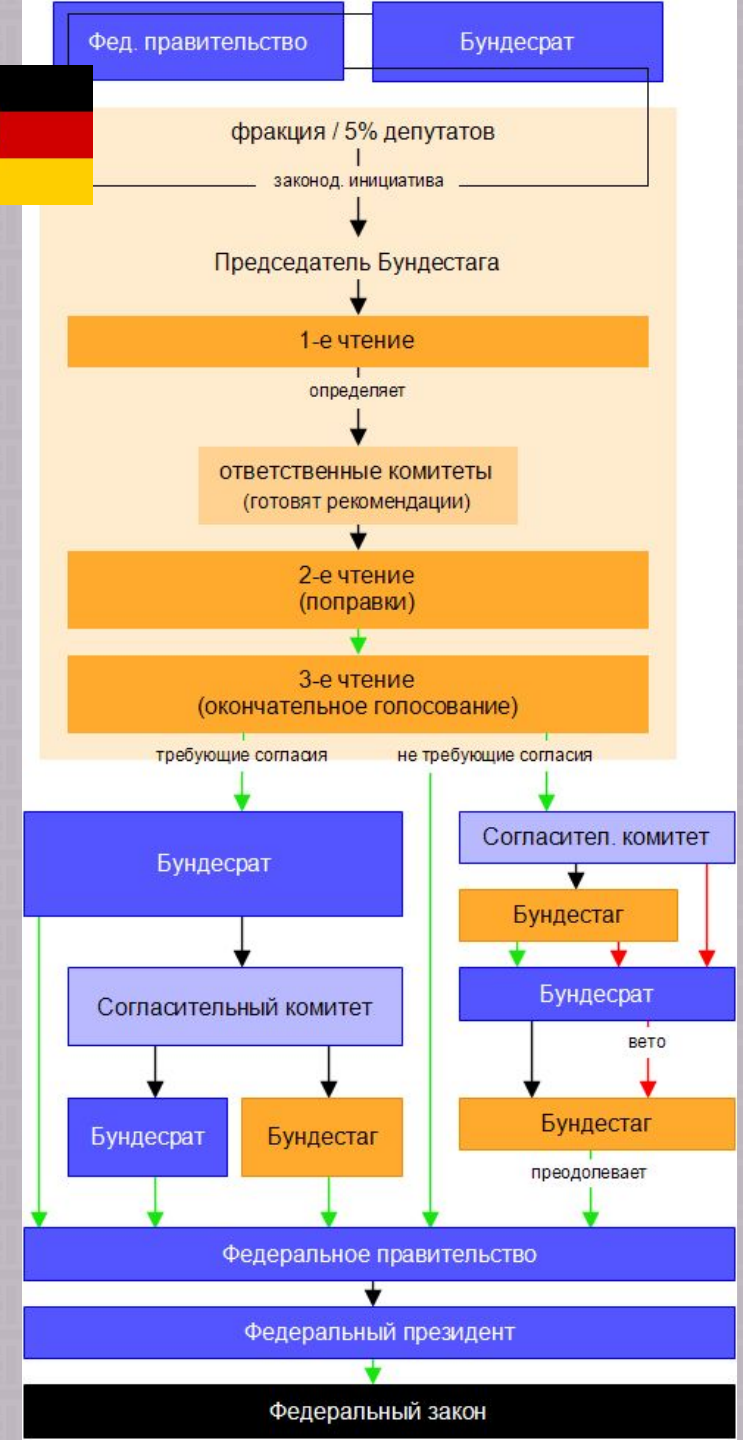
Фед. правительство

Бундесрат

фракция / 5% депутатов

законод. инициатива

Председатель Бундестага

1-е чтение

определяет

ответственные комитеты (готовят рекомендации)

2-е чтение (поправки)

3-е чтение (окончательное голосование)

требующие согласия

не требующие согласия

Бундесрат

Согласител. комитет

Бундестаг

Бундесрат

Согласительный комитет

вето

Бундесрат

Бундестаг

Бундестаг

преодолевает

Федеральное правительство

Федеральный президент

Федеральный закон